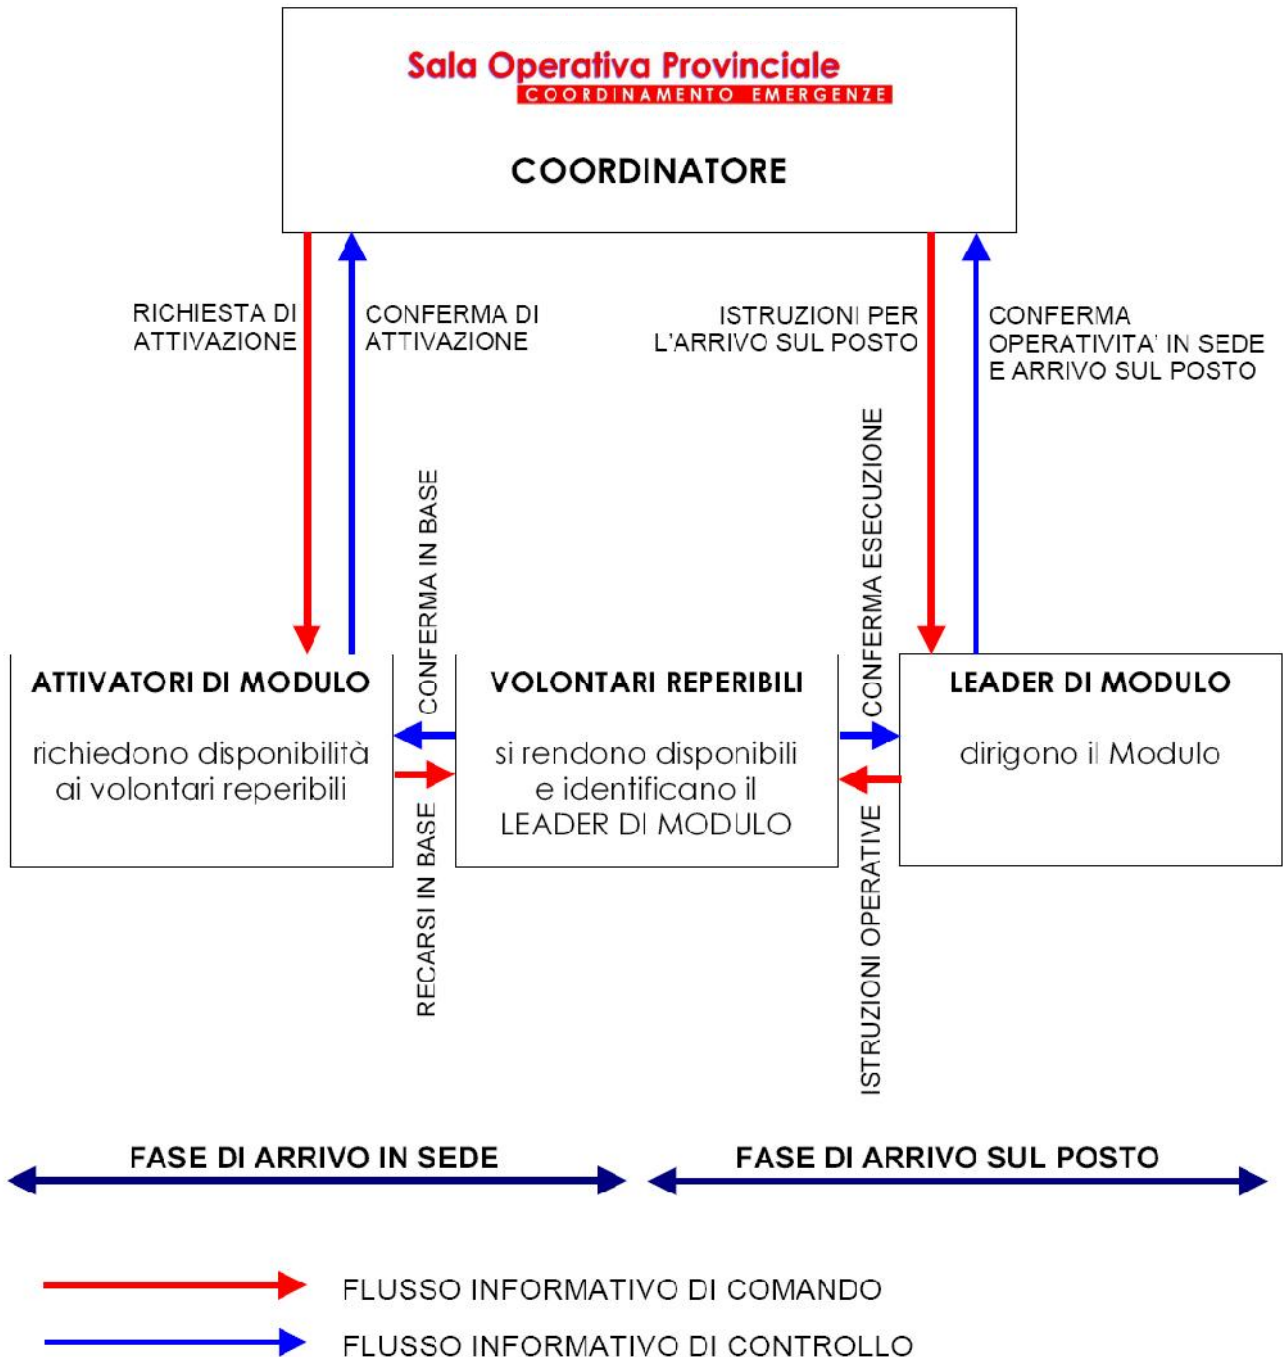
Sala Operativa Provinciale
COORDINAMENTO EMERGENZE

COORDINATORE

RICHIESTA DI ATTIVAZIONE

CONFERMA DI ATTIVAZIONE

ISTRUZIONI PER L'ARRIVO SUL POSTO

CONFERMA OPERATIVITA' IN SEDE E ARRIVO SUL POSTO

CONFERMA IN BASE

CONFERMA ESECUZIONE

ATTIVATORI DI MODULO

richiedono disponibilità ai volontari reperibili

VOLONTARI REPERIBILI

si rendono disponibili e identificano il LEADER DI MODULO

LEADER DI MODULO

dirigono il Modulo

RECARSI IN BASE

ISTRUZIONI OPERATIVE

FASE DI ARRIVO IN SEDE

FASE DI ARRIVO SUL POSTO

FLUSSO INFORMATIVO DI COMANDO

FLUSSO INFORMATIVO DI CONTROLLO